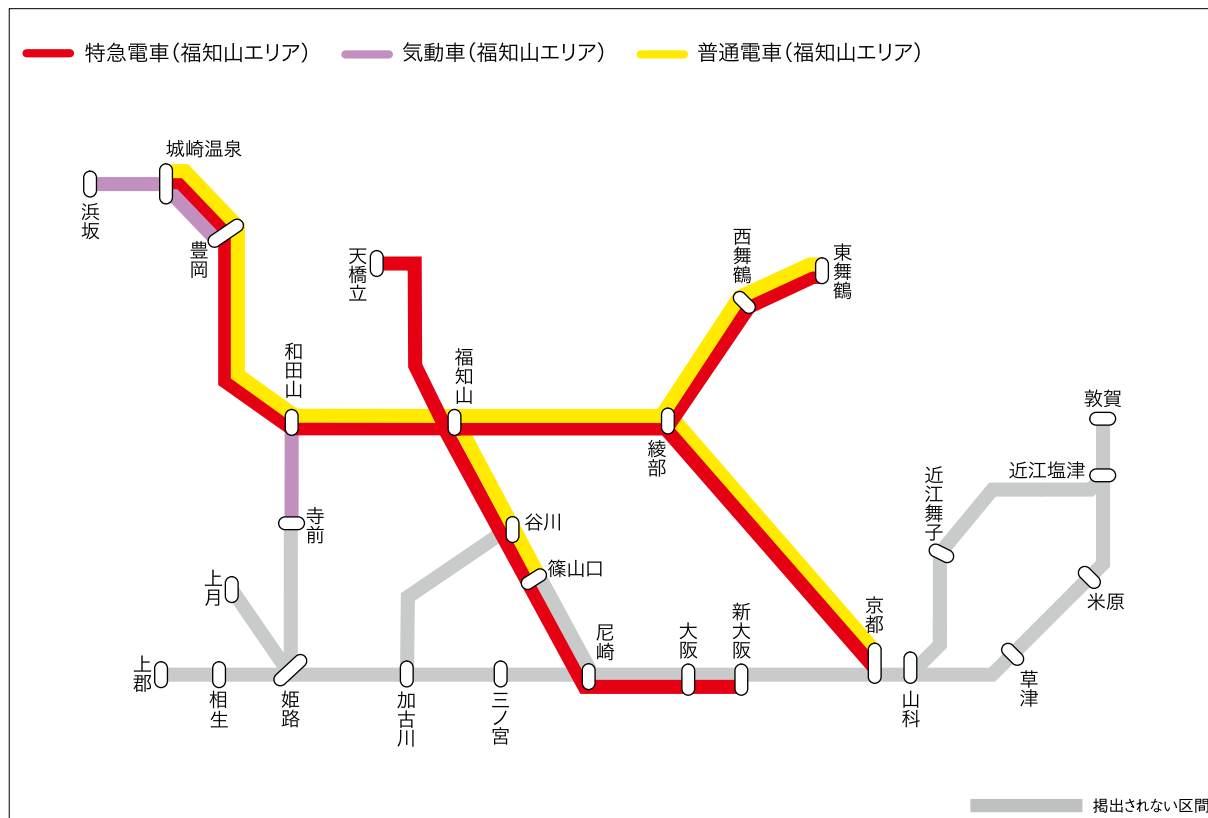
特急電車（福知山エリア）　気動車（福知山エリア）　普通電車（福知山エリア）

城崎温泉
浜坂
豊岡
天橋立
西舞鶴
東舞鶴
和田山
福知山
綾部
敦賀
近江塩津
近江舞子
寺前
谷川
篠山口
上月
米原
京都
尼崎
大阪
新大阪
上郡
相生
姫路
加古川
三ノ宮
山科
草津

掲出されない区間